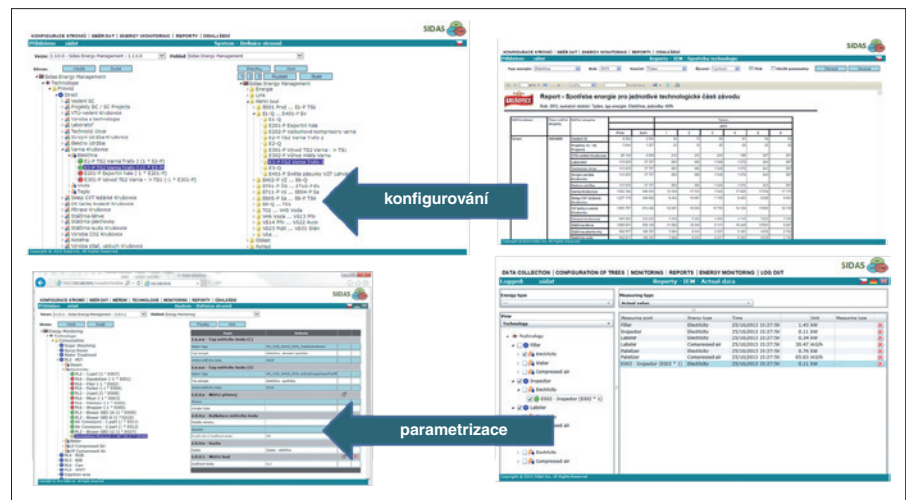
SIDAS

KONFIGURACE STROMŮ | SBĚR DAT | ENERGY MONITORING | REPORTY | ODHLÁŠENÍ

System - Definice stromů

Sidas Energy Management

Technologie

Provoz

Direct

Vedení SC

konfigurování

SIDAS

Report - Spotřeba energie pro jednotlivé technologické části závodu

Reports - IEM - Spotřeba technologií

SIDAS

DATA COLLECTION | CONFIGURATION OF TREES | MONITORING | REPORTS | ENERGY MONITORING | LOG OUT

Reports - IEM - Actual data

Energy type

Measuring type

Actual values

View

Technology

Technology

Filler

Electricity

Water

Compressed air

Inspector

Electricity

Labeler

Electricity

Compressed air

| Measuring point | Energy type | Time | Value | Unit | Measuring type |
|---|---|---|---|---|---|
| Filler | Electricity | 25/10/2013 15:27:56 | 1.43 | kW | |
| Inspector | Electricity | 25/10/2013 15:27:56 | 0.11 | kW | |
| Labeler | Electricity | 25/10/2013 15:27:56 | 0.34 | kW | |
| Labeler | Compressed air | 25/10/2013 15:27:56 | 30.47 | m3/h | |
| Palletizer | Electricity | 25/10/2013 15:27:56 | 0.76 | kW | |
| Palletizer | Compressed air | 25/10/2013 15:27:56 | 43.63 | m3/h | |
| E002 - Inspector (E002 * 1) | Electricity | 25/10/2013 15:27:56 | 0.11 | kW | |

KONFIGURACE STROMŮ | SBĚR DAT | MĚŘENÍ | TECHNOLOGIE | MONITORING | REPORTY | ODHLÁŠENÍ

Energy Monitoring

parametrizace